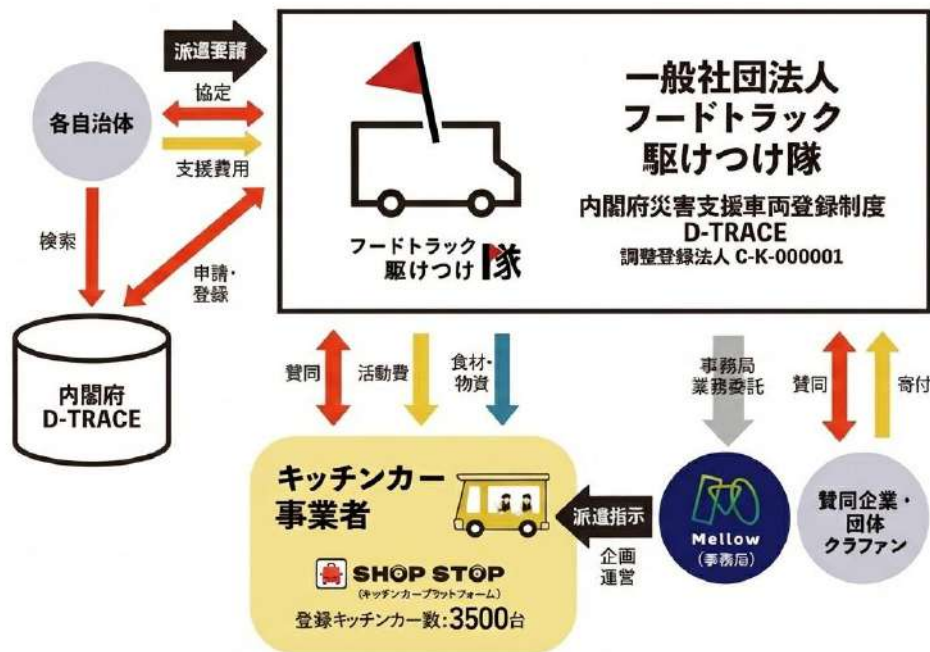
派遣要請

各自治体

協定

支援費用

検索

申請・登録

内閣府 D-TRACE

フードトラック 駆けつけ隊

一般社団法人 フードトラック 駆けつけ隊

内閣府災害支援車両登録制度 D-TRACE

調整登録法人 C-K-000001

賛同

活動費

食材・物資

事務局 業務委託

賛同

寄付

キッチンカー 事業者

SHOP STOP (キッチンカープラットフォーム)

登録キッチンカー数:3500台

派遣指示

企画 運営

Mellow (事務局)

賛同企業・団体 クラファン